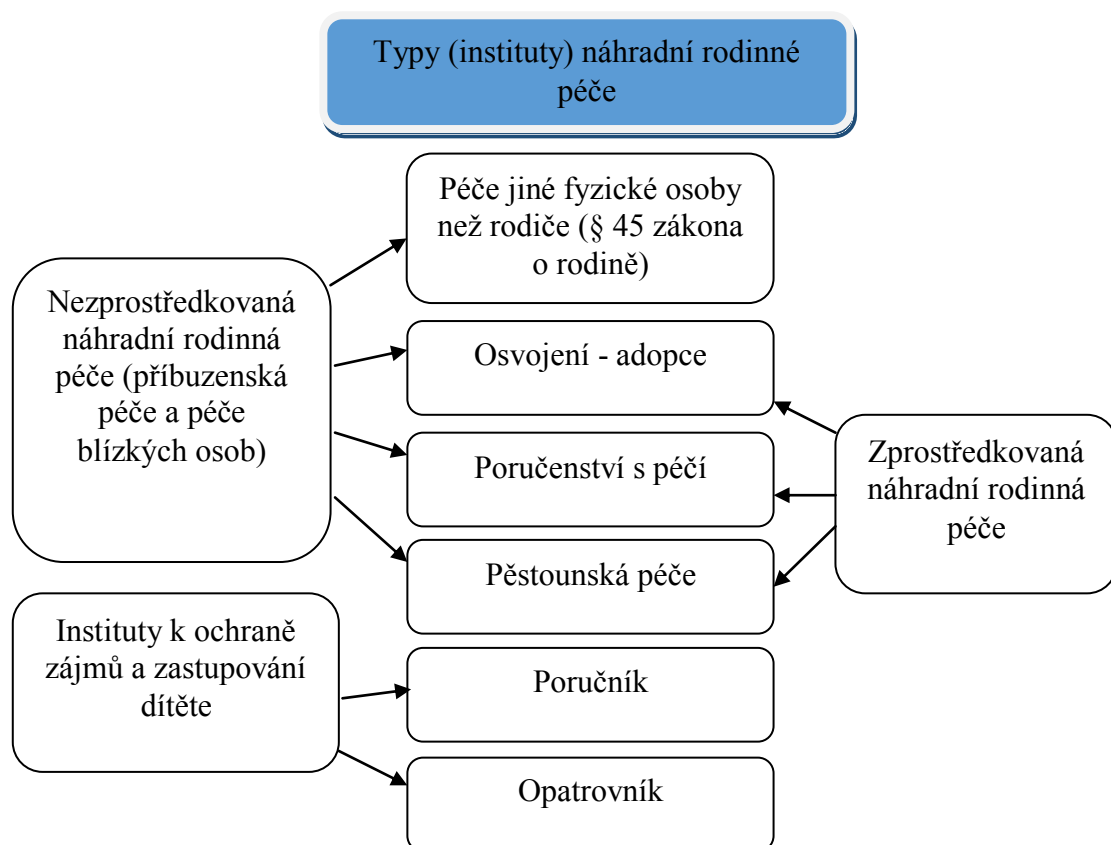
Typy (instituty) náhradní rodinné péče

Péče jiné fyzické osoby než rodiče (§ 45 zákona o rodině)

Nezprostředkovaná náhradní rodinná péče (příbuzenská péče a péče blízkých osob)

Osvojení - adopce

Poručenství s péčí

Zprostředkovaná náhradní rodinná péče

Pěstounská péče

Instituty k ochraně zájmů a zastupování dítěte

Poručník

Opatrovník